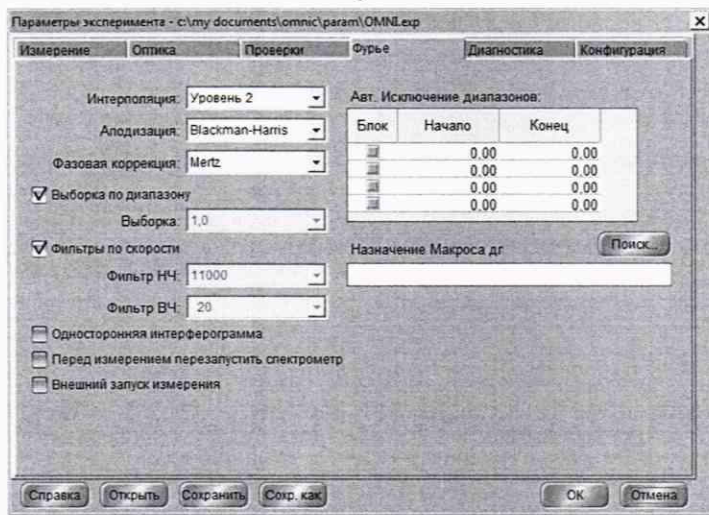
Параметры эксперимента - c:\my documents\omnic\param\OMNI.exp

Измерение | Оптика | Проверки | Фурье | Диагностика | Конфигурация

Интерполяция: Уровень 2

Аподизация: Blackman-Harris

Фазовая коррекция: Mertz

Выборка по диапазону

Выборка: 1,0

Фильтры по скорости

Фильтр НЧ: 11000

Фильтр ВЧ: 20

Односторонняя интерферограмма

Перед измерением перезапустить спектрометр

Внешний запуск измерения

Авт. Исключение диапазонов:

| Блок | Начало | Конец |
|---|---|---|
| | 0,00 | 0,00 |
| | 0,00 | 0,00 |
| | 0,00 | 0,00 |
| | 0,00 | 0,00 |

Назначение Макроса дг

Поиск...

Справка | Открыть | Сохранить | Сохр. как

OK | Отмена